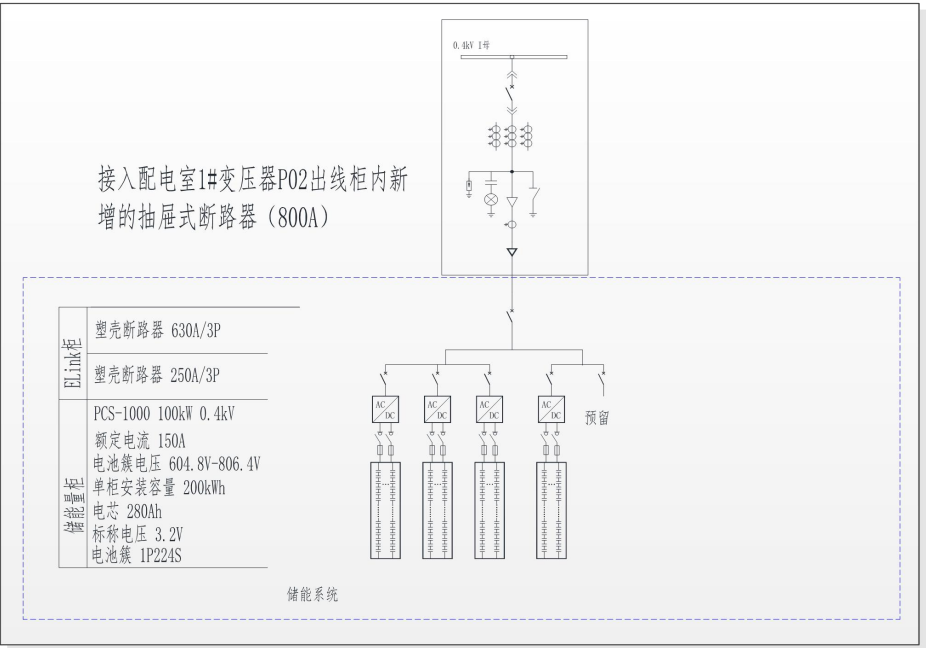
0.4kV 1母

接入配电室1#变压器P02出线柜内新增的抽屉式断路器（800A）

| ELink柜 | 塑壳断路器 630A/3P |
|---|---|
| | 塑壳断路器 250A/3P |
| 储能柜 | PCS-1000 100kW 0.4kV<br>额定电流 150A<br>电池簇电压 604.8V-806.4V<br>单柜安装容量 200kWh<br>电芯 280Ah<br>标称电压 3.2V<br>电池簇 1P224S |

AC/DC
AC/DC
AC/DC
AC/DC
预留

储能系统